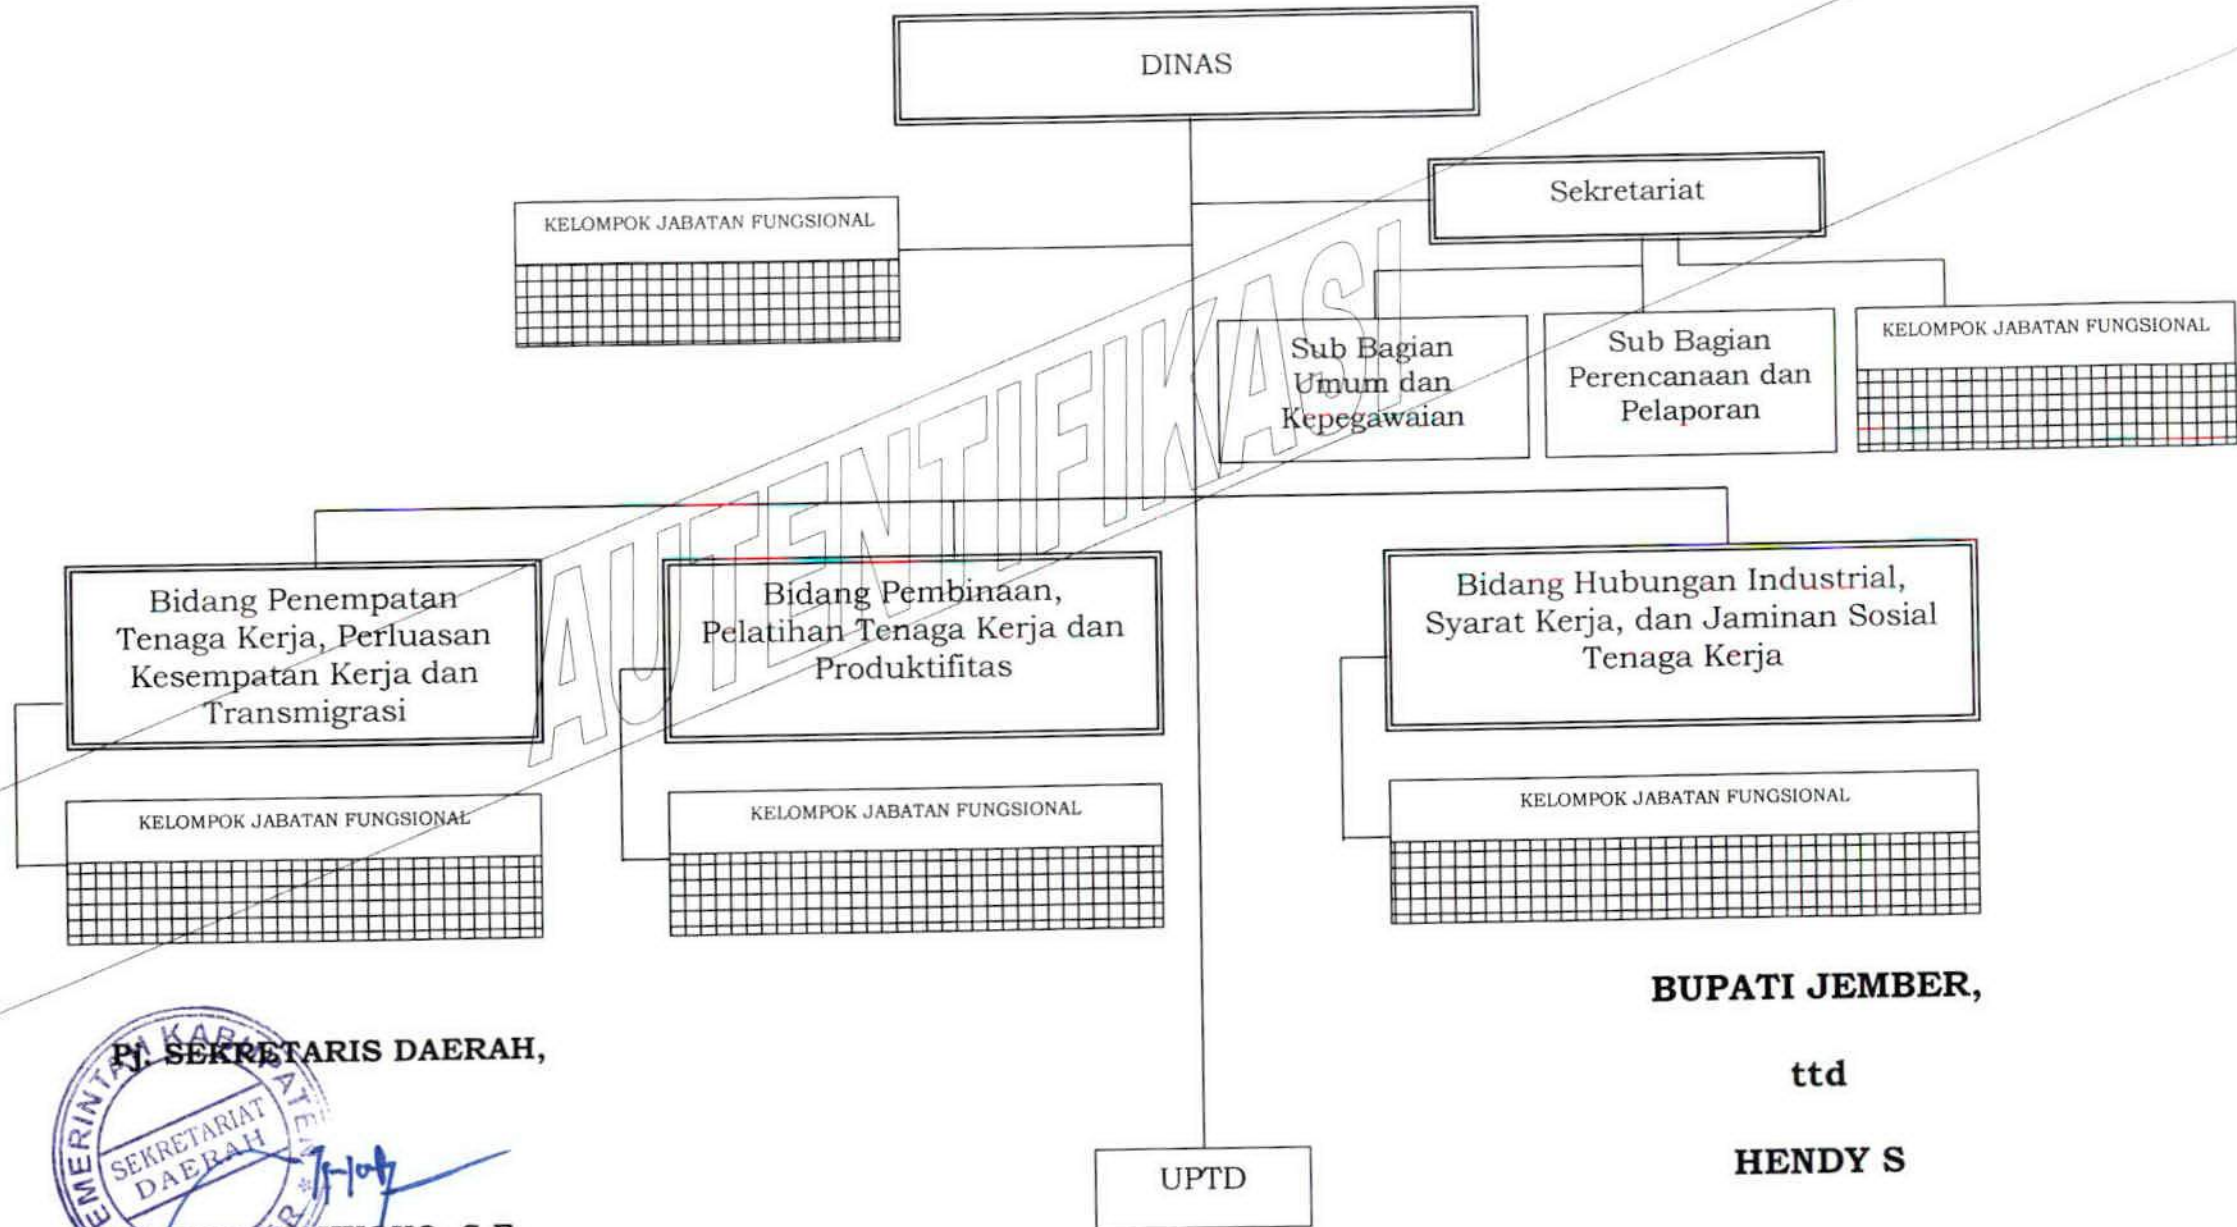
DINAS

Sekretariat

KELOMPOK JABATAN FUNGSIONAL

Sub Bagian Umum dan Kepegawaian

Sub Bagian Perencanaan dan Pelaporan

KELOMPOK JABATAN FUNGSIONAL

AUTENTIFIKASI

Bidang Penempatan Tenaga Kerja, Perluasan Kesempatan Kerja dan Transmigrasi

Bidang Pembinaan, Pelatihan Tenaga Kerja dan Produktifitas

Bidang Hubungan Industrial, Syarat Kerja, dan Jaminan Sosial Tenaga Kerja

KELOMPOK JABATAN FUNGSIONAL

KELOMPOK JABATAN FUNGSIONAL

KELOMPOK JABATAN FUNGSIONAL

BUPATI JEMBER,

ttd

HENDY S

PJ. SEKRETARIS DAERAH,

PEMERINTAH KABUPATEN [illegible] SEKRETARIAT DAERAH

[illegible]

UPTD